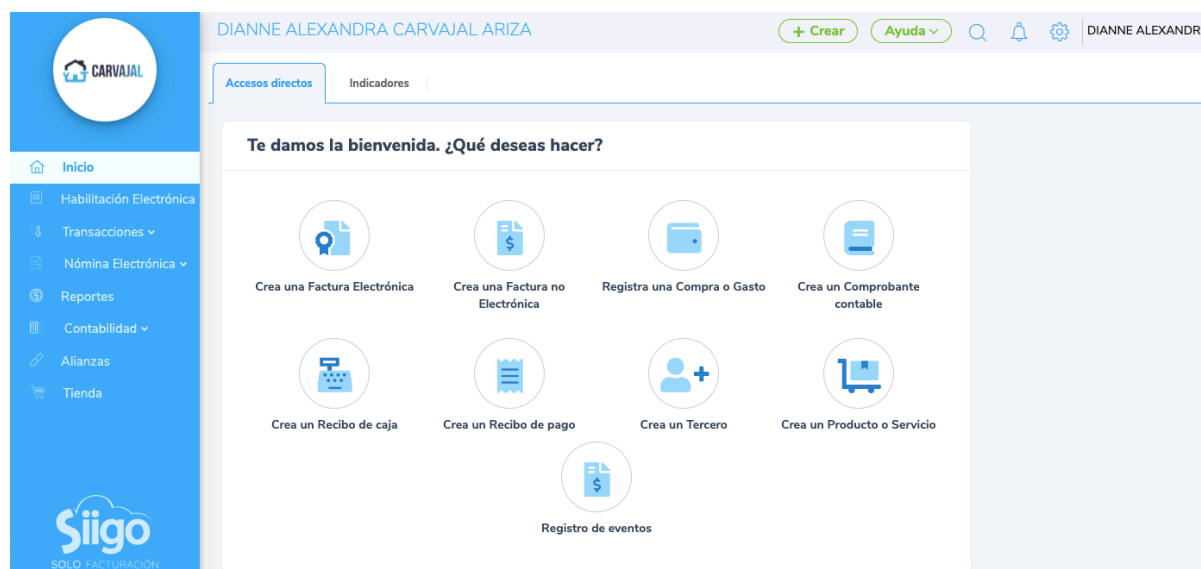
CARVAJAL

Inicio
Habilitación Electrónica
Transacciones
Nómina Electrónica
Reportes
Contabilidad
Alianzas
Tienda

Siigo
SOLO FACTURACIÓN

DIANNE ALEXANDRA CARVAJAL ARIZA

+ Crear
Ayuda
DIANNE ALEXANDR

Accesos directos
Indicadores

Te damos la bienvenida. ¿Qué deseas hacer?

Crea una Factura Electrónica
Crea una Factura no Electrónica
Registra una Compra o Gasto
Crea un Comprobante contable
Crea un Recibo de caja
Crea un Recibo de pago
Crea un Tercero
Crea un Producto o Servicio
Registro de eventos